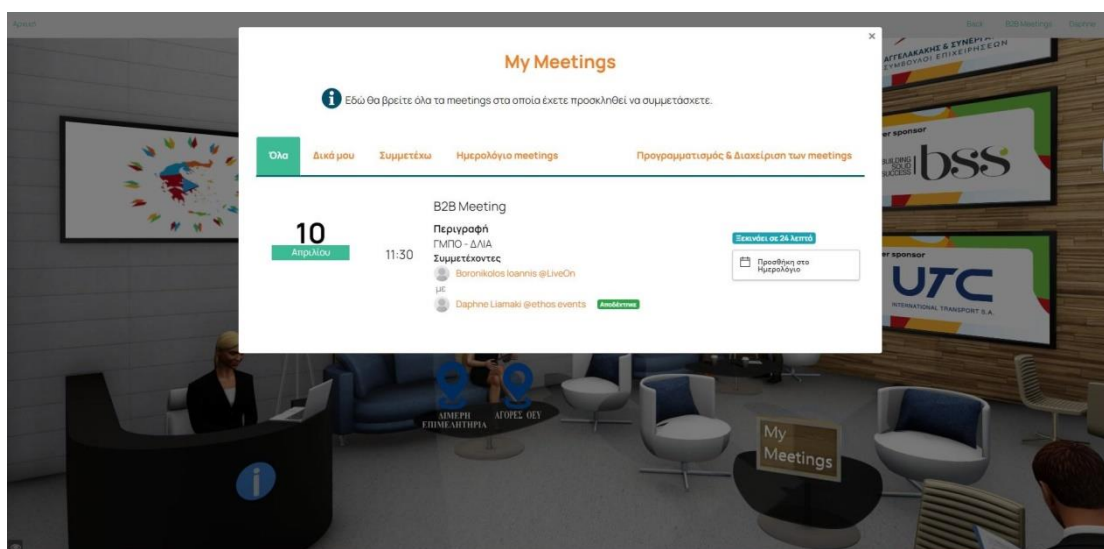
Αρχική

Back B2B Meetings Έξοδος

My Meetings

Εδώ θα βρείτε όλα τα meetings στα οποία έχετε προσκληθεί να συμμετάσχετε.

Όλα Δικά μου Συμμετέχω Ημερολόγιο meetings Προγραμματισμός & Διαχείριση των meetings

10
Απριλίου

11:30

B2B Meeting
Περιγραφή
ΓΜΠΟ - ΔΛΙΑ
Συμμετέχοντες
Boronikolos Ioannis @LiveOn
με
Daphne Liamaki @ethos events Αποδέχτηκε

Ξεκινάει σε 24 λεπτά

Προσθήκη στο Ημερολόγιο

ΑΓΓΕΛΙΑΚΗΣ & ΣΥΝΕΡΓ... ΣΥΜΒΟΥΛΟΙ ΕΠΙΧΕΙΡΗΣΕΩΝ

...er sponsor
BUILDING SOLID SUCCESS bss

...er sponsor
UTC
INTERNATIONAL TRANSPORT S.A.

ΔΙΜΕΡΗ ΕΠΙΜΕΛΗΤΗΡΙΑ
ΑΓΟΡΕΣ ΟΕΥ

My Meetings